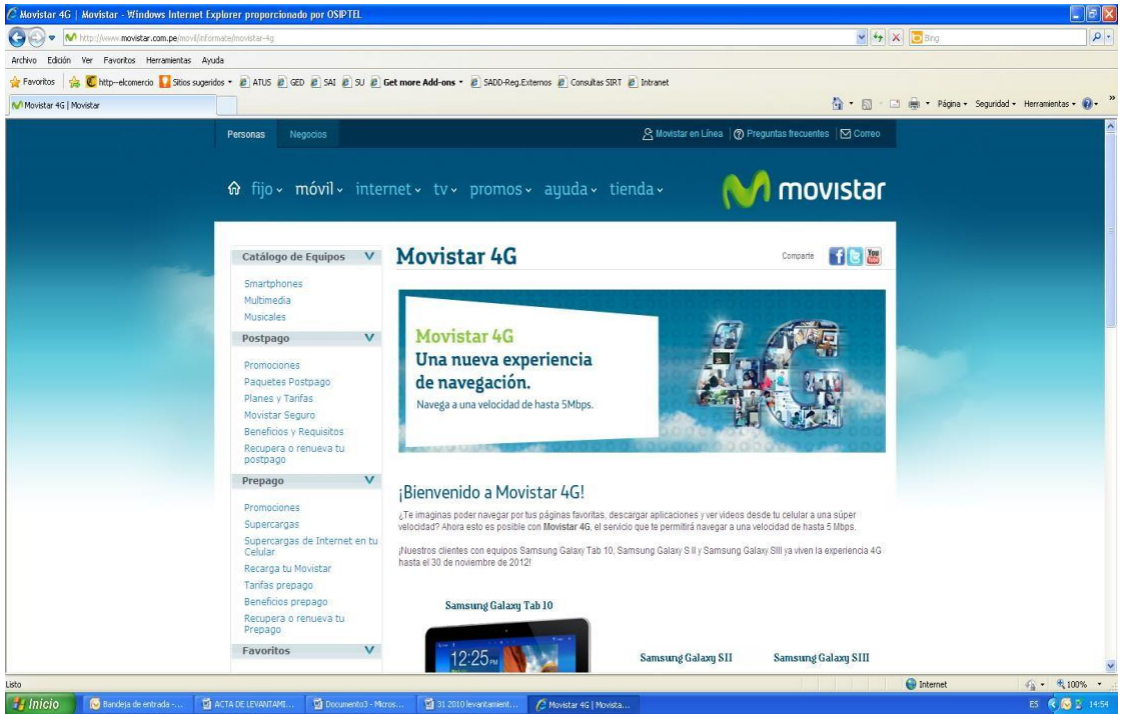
Movistar 4G | Movistar - Windows Internet Explorer proporcionado por OSIPTEL

http://www.movistar.com.pe/movil/informate/movistar-4g

Bing

Archivo Edición Ver Favoritos Herramientas Ayuda

Favoritos http--elcomercio Sitios sugeridos ATUS GED SAI SU Get more Add-ons SADD-Reg.Externos Consultas SIRT Intranet

Movistar 4G | Movistar

Página Seguridad Herramientas

Personas Negocios

Movistar en Línea | Preguntas frecuentes | Correo

fijo móvil internet tv promos ayuda tienda

movistar

Catálogo de Equipos

Smartphones
Multimedia
Musicales

Postpago

Promociones
Paquetes Postpago
Planes y Tarifas
Movistar Seguro
Beneficios y Requisitos
Recupera o renueva tu postpago

Prepago

Promociones
Supercargas
Supercargas de Internet en tu Celular
Recarga tu Movistar
Tarifas prepago
Beneficios prepago
Recupera o renueva tu Prepago

Favoritos

Movistar 4G

Comparte

Movistar 4G
Una nueva experiencia de navegación.
Navega a una velocidad de hasta 5Mbps.

4G

¡Bienvenido a Movistar 4G!

¿Te imaginas poder navegar por tus páginas favoritas, descargar aplicaciones y ver videos desde tu celular a una súper velocidad? Ahora esto es posible con Movistar 4G, el servicio que te permitirá navegar a una velocidad de hasta 5 Mbps.

¡Nuestros clientes con equipos Samsung Galaxy Tab 10, Samsung Galaxy S II y Samsung Galaxy SIII ya viven la experiencia 4G hasta el 30 de noviembre de 2012!

Samsung Galaxy Tab 10

12:25 PM

Samsung Galaxy SII

Samsung Galaxy SIII

Listo

Internet

100%

Inicio

Bandeja de entrada -...

ACTA DE LEVANTAMI...

Documento3 - Micros...

31 2010 levantamient...

Movistar 4G | Movista...

ES

14:54